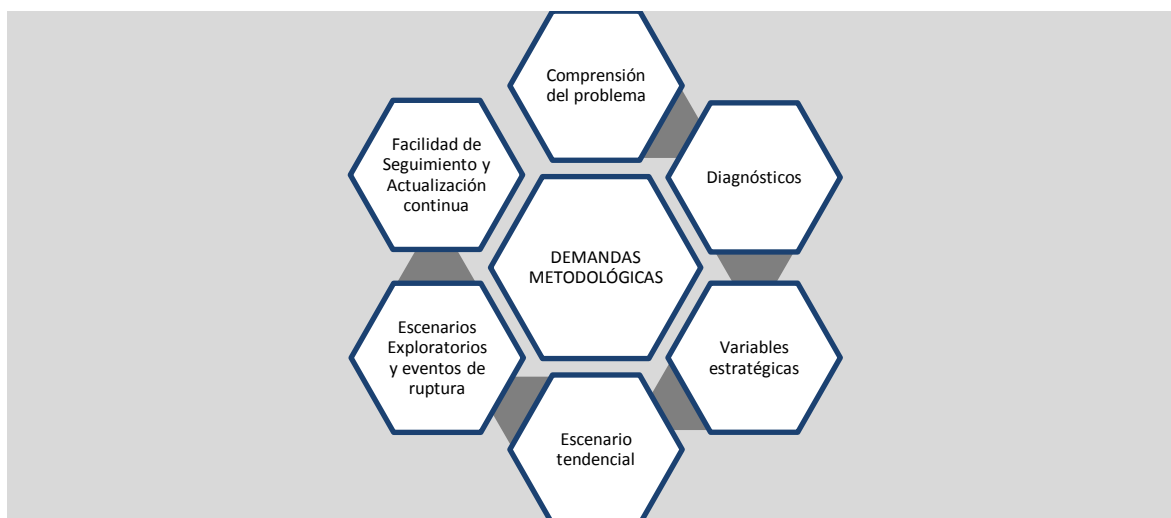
Comprensión del problema

Diagnósticos

Variables estratégicas

Escenario tendencial

Escenarios Exploratorios y eventos de ruptura

Facilidad de Seguimiento y Actualización continua

DEMANDAS METODOLÓGICAS